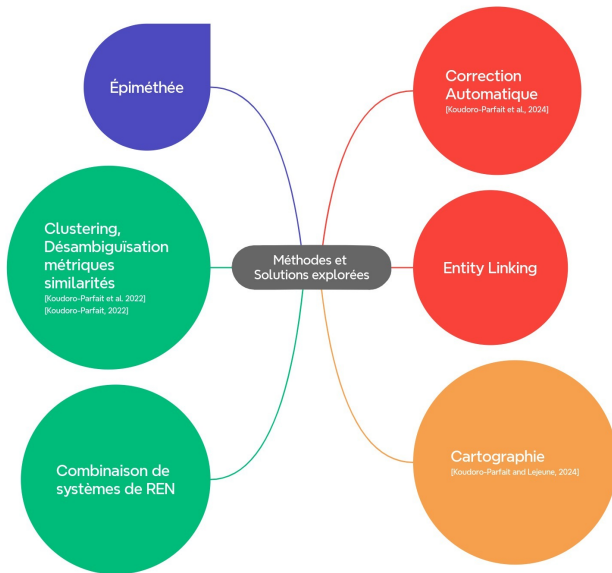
Épiméthée

Clustering, Désambiguïsation métriques similarités
[Koudoro-Parfait et al. 2022]
[Koudoro-Parfait, 2022]

Combinaison de systèmes de REN

Méthodes et Solutions explorées

Correction Automatique
[Koudoro-Parfait et al., 2024]

Entity Linking

Cartographie
[Koudoro-Parfait and Lejeune, 2024]